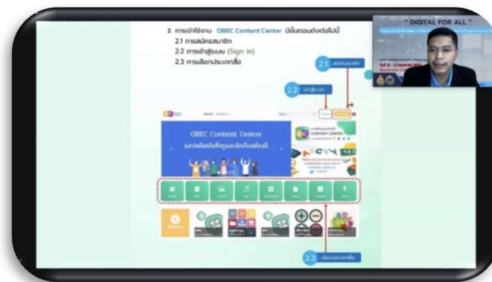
2. การเข้าใช้งาน OBEC Content Center มีขั้นตอนดังต่อไปนี้
2.1 การสมัครสมาชิก
2.2 การเข้าสู่ระบบ (Sign in)
2.3 การเลือกประเภทสื่อ

2.1 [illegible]
2.2 เข้าสู่ระบบ

OBEC Content Center
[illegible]

2.3 เลือกประเภทสื่อ

" DIGITAL FOR ALL "